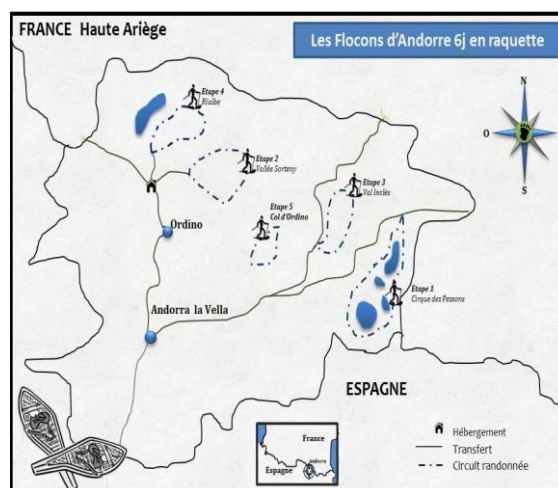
FRANCE Haute Ariège

Les Flocons d'Andorre 6j en raquette

N
O
S

Etape 4
Rialbe

Etape 2
Vallée Sorteny

Etape 3
Val Incles

Etape 5
Col d'Ordino

Ordino

Etape 1
Cirque des Pessons

Andorra la Vella

ESPAGNE

France
Espagne
Andorre

Hébergement
Transfert
Circuit randonnée